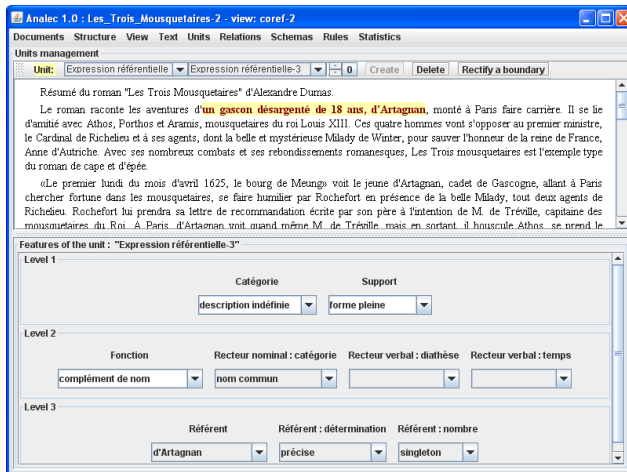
Analec 1.0 : Les_Trois_Mousquetaires-2 - view: coref-2

Documents Structure View Text Units Relations Schemas Rules Statistics

Units management

Unit: Expression référentielle | Expression référentielle-3 | 0 | Create | Delete | Rectify a boundary

Résumé du roman "Les Trois Mousquetaires" d'Alexandre Dumas.

Le roman raconte les aventures d'un gascon désargenté de 18 ans, d'Artagnan, monté à Paris faire carrière. Il se lie d'amitié avec Athos, Porthos et Aramis, mousquetaires du roi Louis XIII. Ces quatre hommes vont s'opposer au premier ministre, le Cardinal de Richelieu et à ses agents, dont la belle et mystérieuse Milady de Winter, pour sauver l'honneur de la reine de France, Anne d'Autriche. Avec ses nombreux combats et ses rebondissements romanesques, Les Trois mousquetaires est l'exemple type du roman de cape et d'épée.

«Le premier lundi du mois d'avril 1625, le bourg de Meung» voit le jeune d'Artagnan, cadet de Gascogne, allant à Paris chercher fortune dans les mousquetaires, se faire humilier par Rochefort en présence de la belle Milady, tout deux agents de Richelieu. Rochefort lui prendra sa lettre de recommandation écrite par son père à l'intention de M. de Tréville, capitaine des mousquetaires du Roi. A Paris, d'Artagnan voit quand même M. de Tréville, mais en sortant, il bouscule Athos, se prend le

Features of the unit : "Expression référentielle-3"

Level 1

Catégorie | Support
description indéfinie | forme pleine

Level 2

Fonction | Recteur nominal : catégorie | Recteur verbal : diathèse | Recteur verbal : temps
complément de nom | nom commun

Level 3

Référent | Référent : détermination | Référent : nombre
d'Artagnan | précise | singleton